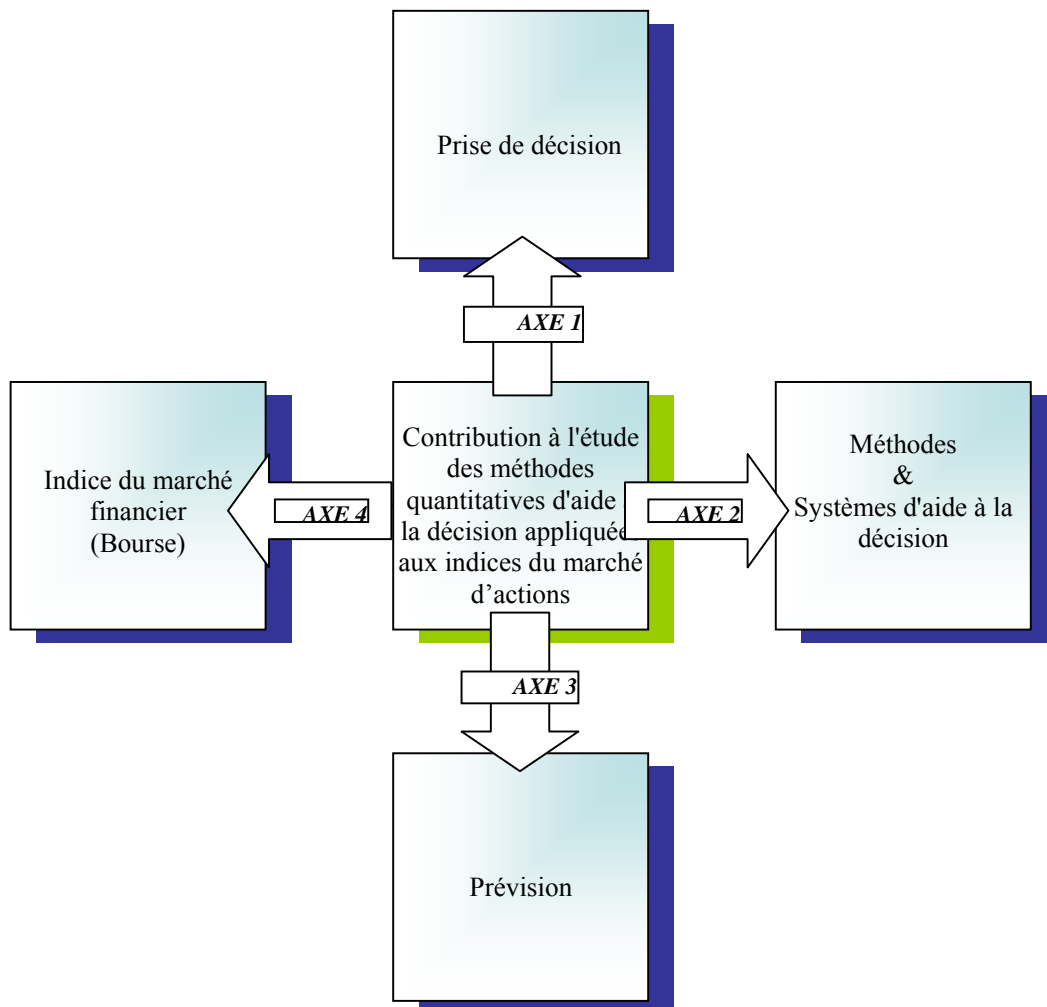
Prise de décision

AXE 1

Indice du marché financier (Bourse)

AXE 4

Contribution à l'étude des méthodes quantitatives d'aide à la décision appliquées aux indices du marché d'actions

AXE 2

Méthodes & Systèmes d'aide à la décision

AXE 3

Prévision